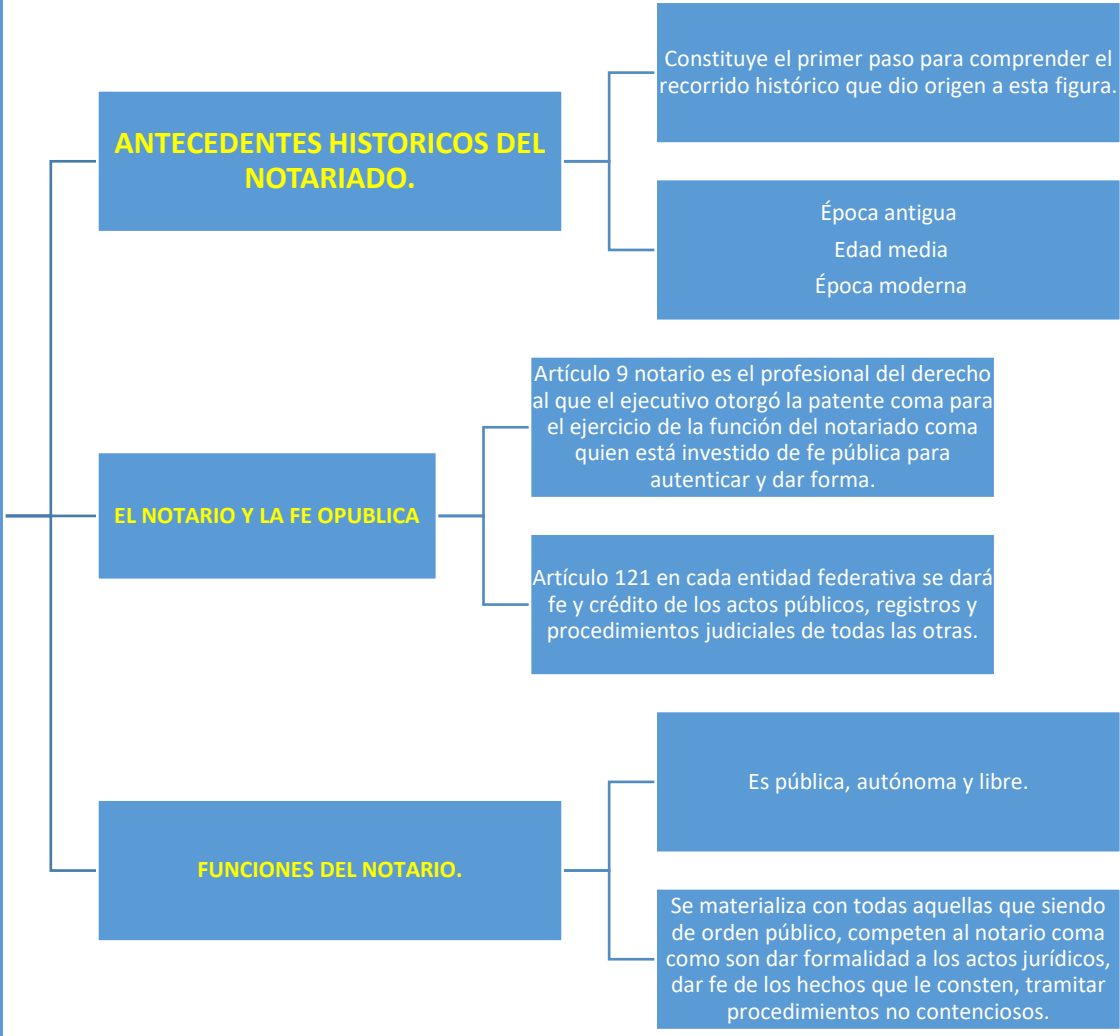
ANTECEDENTES HISTORICOS DEL NOTARIADO.

Constituye el primer paso para comprender el recorrido histórico que dio origen a esta figura.

Época antigua
Edad media
Época moderna

EL NOTARIO Y LA FE OPUBLICA

Artículo 9 notario es el profesional del derecho al que el ejecutivo otorgó la patente coma para el ejercicio de la función del notariado coma quien está investido de fe pública para autenticar y dar forma.

Artículo 121 en cada entidad federativa se dará fe y crédito de los actos públicos, registros y procedimientos judiciales de todas las otras.

FUNCIONES DEL NOTARIO.

Es pública, autónoma y libre.

Se materializa con todas aquellas que siendo de orden público, competen al notario coma como son dar formalidad a los actos jurídicos, dar fe de los hechos que le consten, tramitar procedimientos no contenciosos.